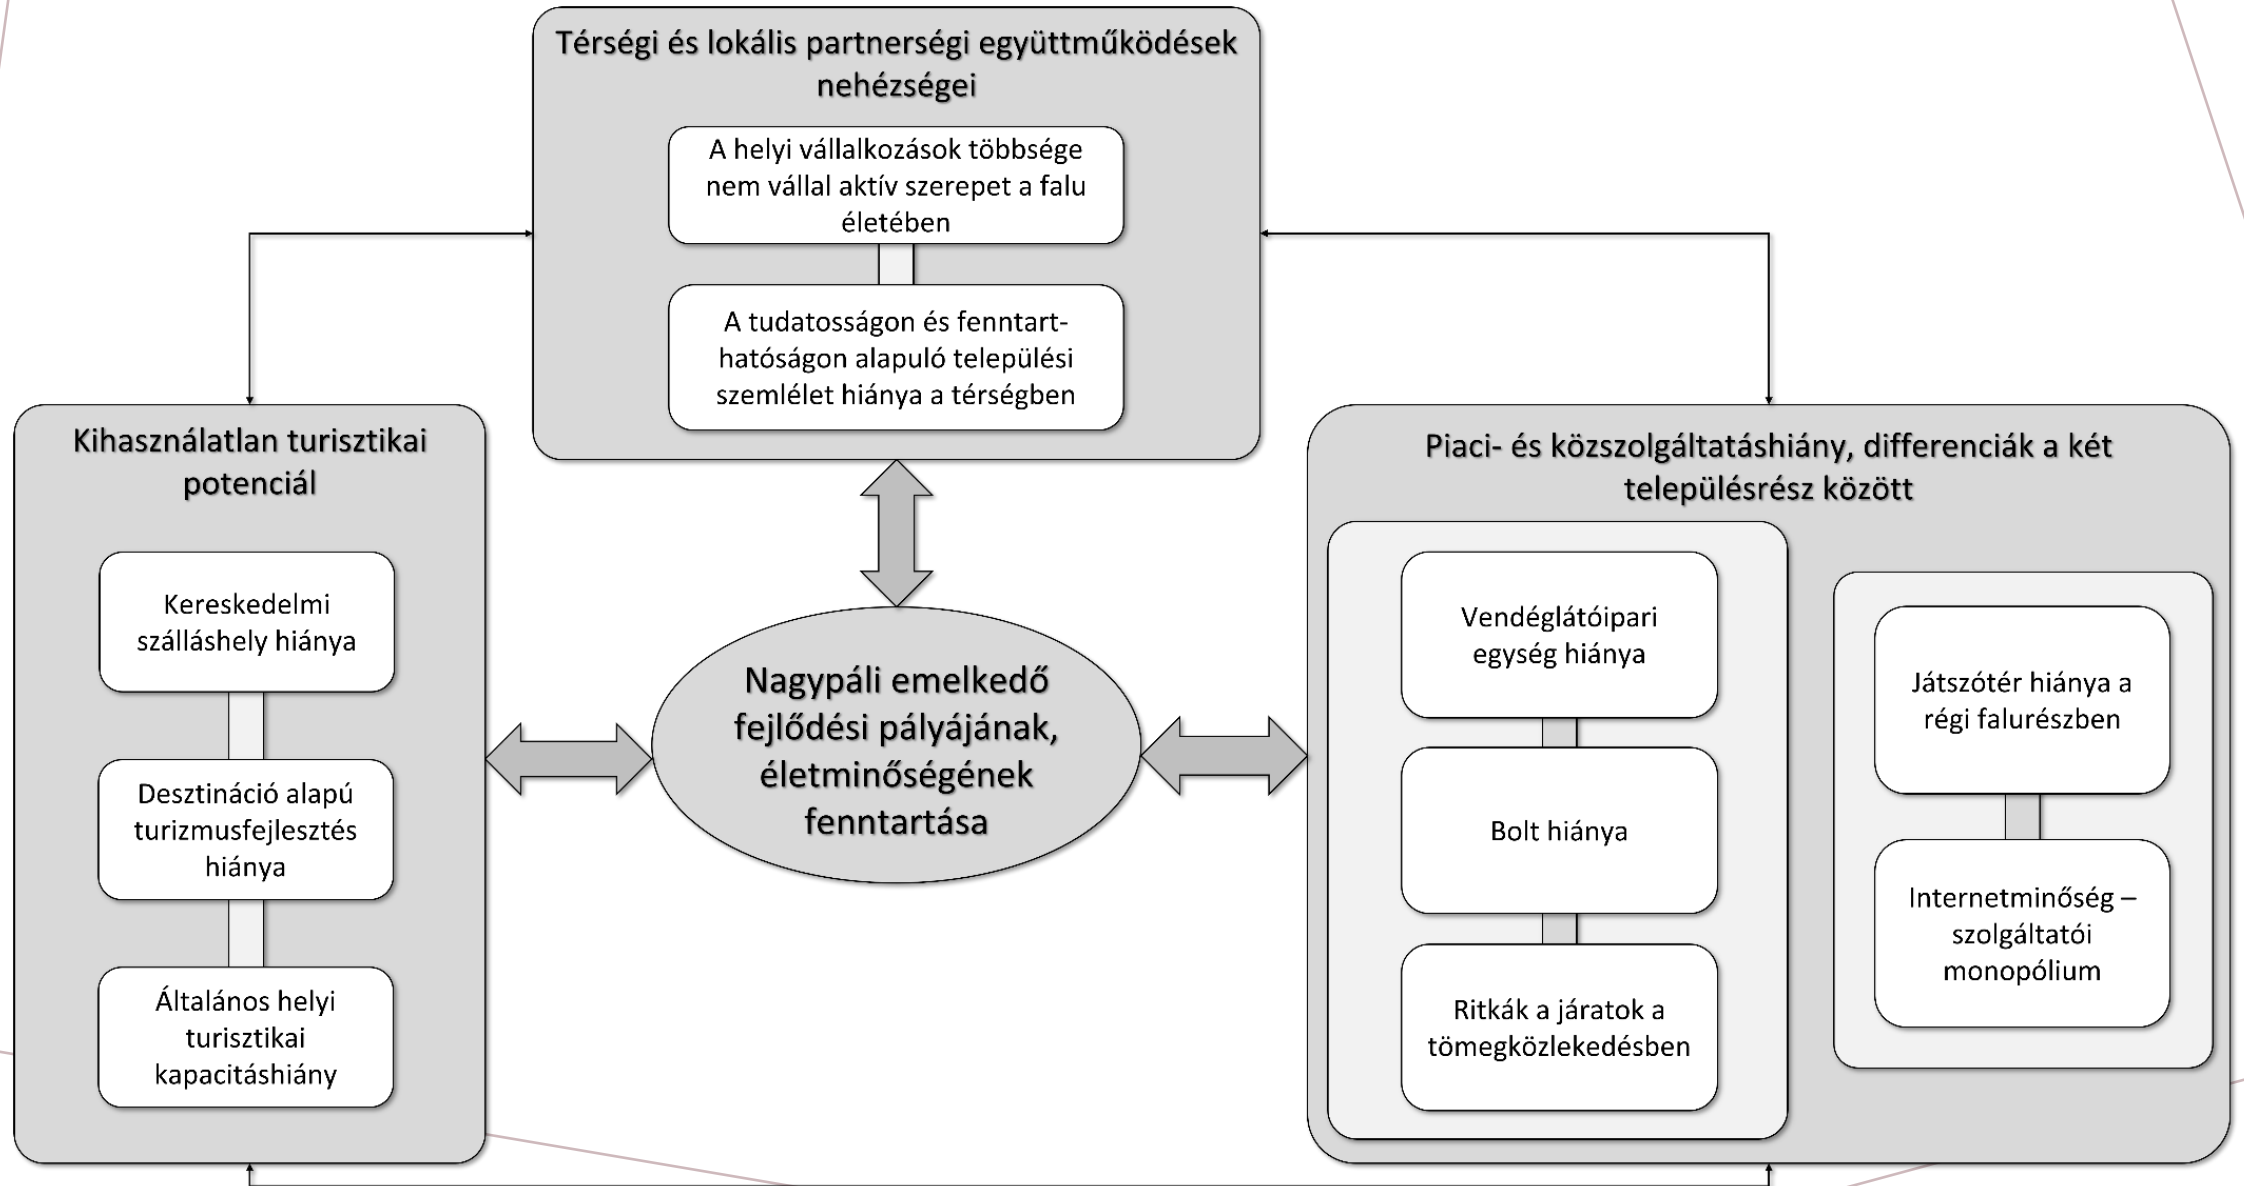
Térségi és lokális partnerségi együttműködések nehézségei

A helyi vállalkozások többsége nem vállal aktív szerepet a falu életében

A tudatosságon és fenntarthatóságon alapuló települési szemlélet hiánya a térségben

Kihasználatlan turisztikai potenciál

Kereskedelmi szálláshely hiánya

Desztináció alapú turizmusfejlesztés hiánya

Általános helyi turisztikai kapacitáshiány

Nagypáli emelkedő fejlődési pályájának, életminőségének fenntartása

Piaci- és közszolgáltatáshiány, differenciák a két településrész között

Vendéglátóipari egység hiánya

Bolt hiánya

Ritkák a járatok a tömegközlekedésben

Játszótér hiánya a régi falurészben

Internetminőség – szolgáltatói monopólium